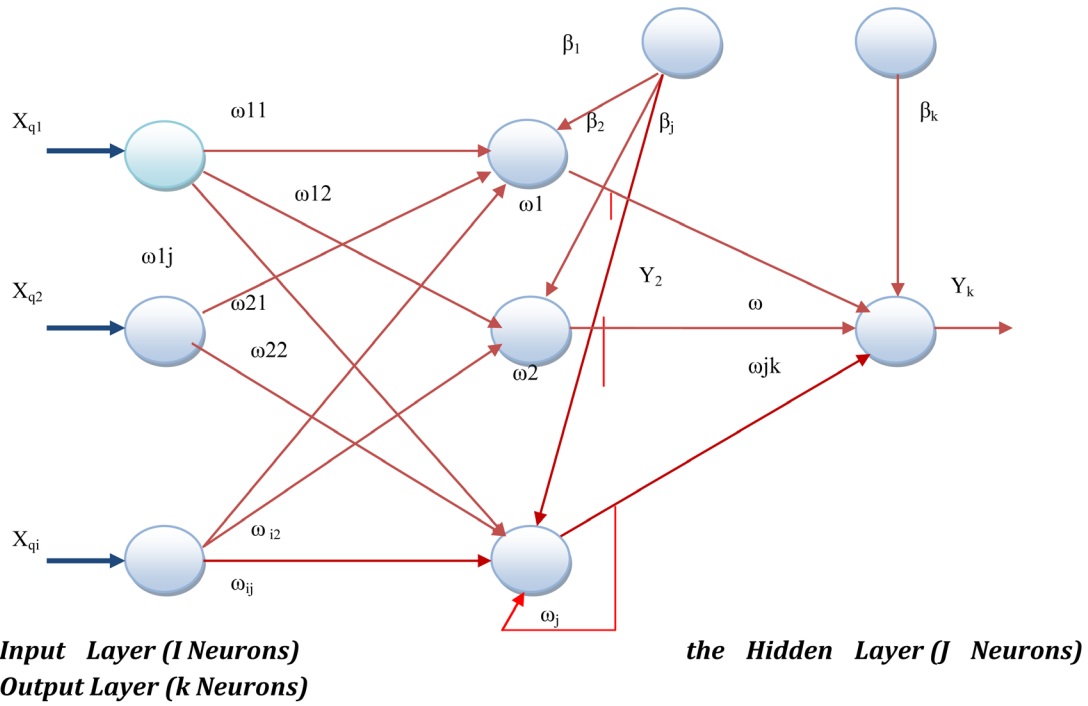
$\beta_1$

$\beta_2$

$\beta_j$

$\beta_k$

$X_{q1}$

ω11

ω12

ω1

ω1j

$X_{q2}$

ω21

ω22

$Y_2$

ω

$Y_k$

ω2

ωjk

$X_{qi}$

ω $_{i2}$

$\omega_{ij}$

$\omega_j$

*Input Layer (I Neurons)* *the Hidden Layer (J Neurons)*
*Output Layer (k Neurons)*